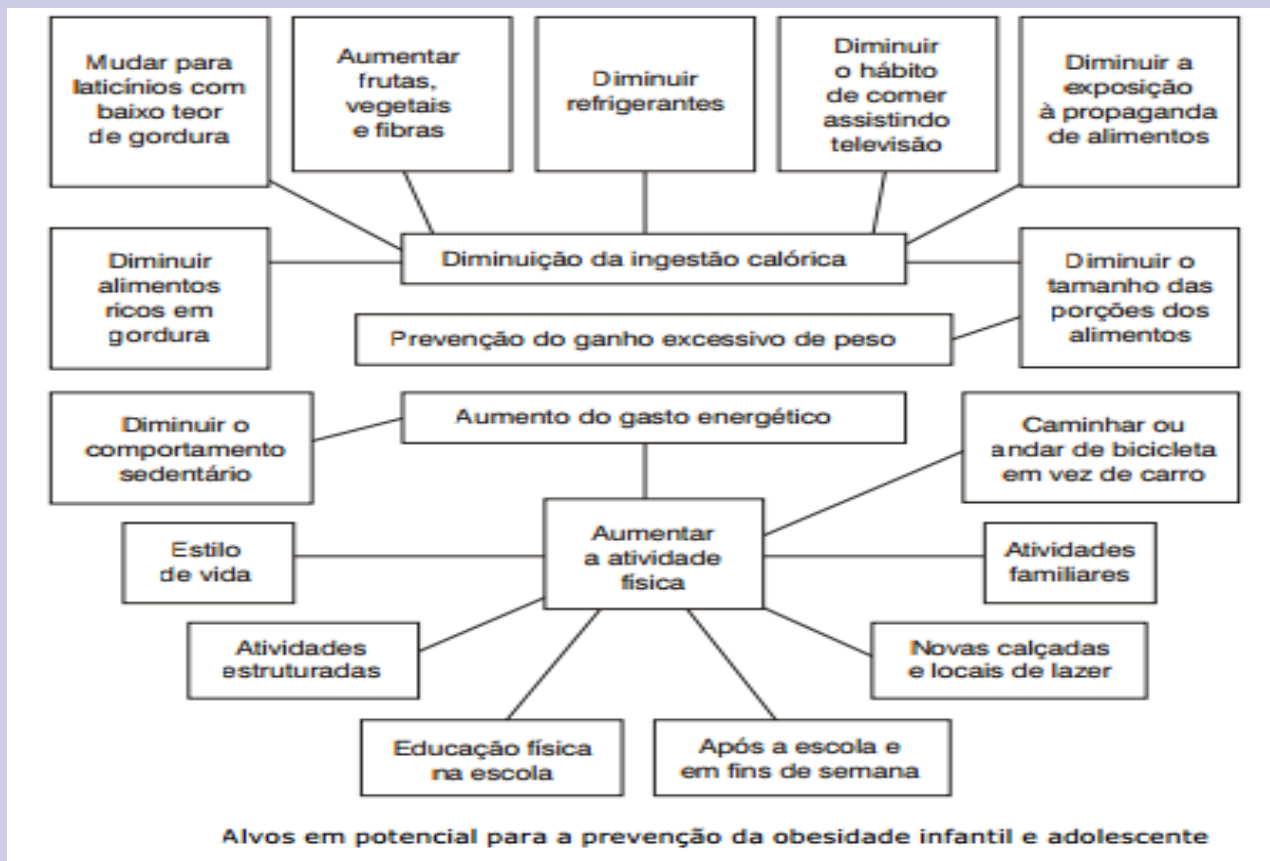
Mudar para laticínios com baixo teor de gordura

Aumentar frutas, vegetais e fibras

Diminuir refrigerantes

Diminuir o hábito de comer assistindo televisão

Diminuir a exposição à propaganda de alimentos

Diminuir alimentos ricos em gordura

Diminuição da ingestão calórica

Diminuir o tamanho das porções dos alimentos

Prevenção do ganho excessivo de peso

Diminuir o comportamento sedentário

Aumento do gasto energético

Caminhar ou andar de bicicleta em vez de carro

Estilo de vida

Aumentar a atividade física

Atividades familiares

Atividades estruturadas

Novas calçadas e locais de lazer

Educação física na escola

Após a escola e em fins de semana

Alvos em potencial para a prevenção da obesidade infantil e adolescente